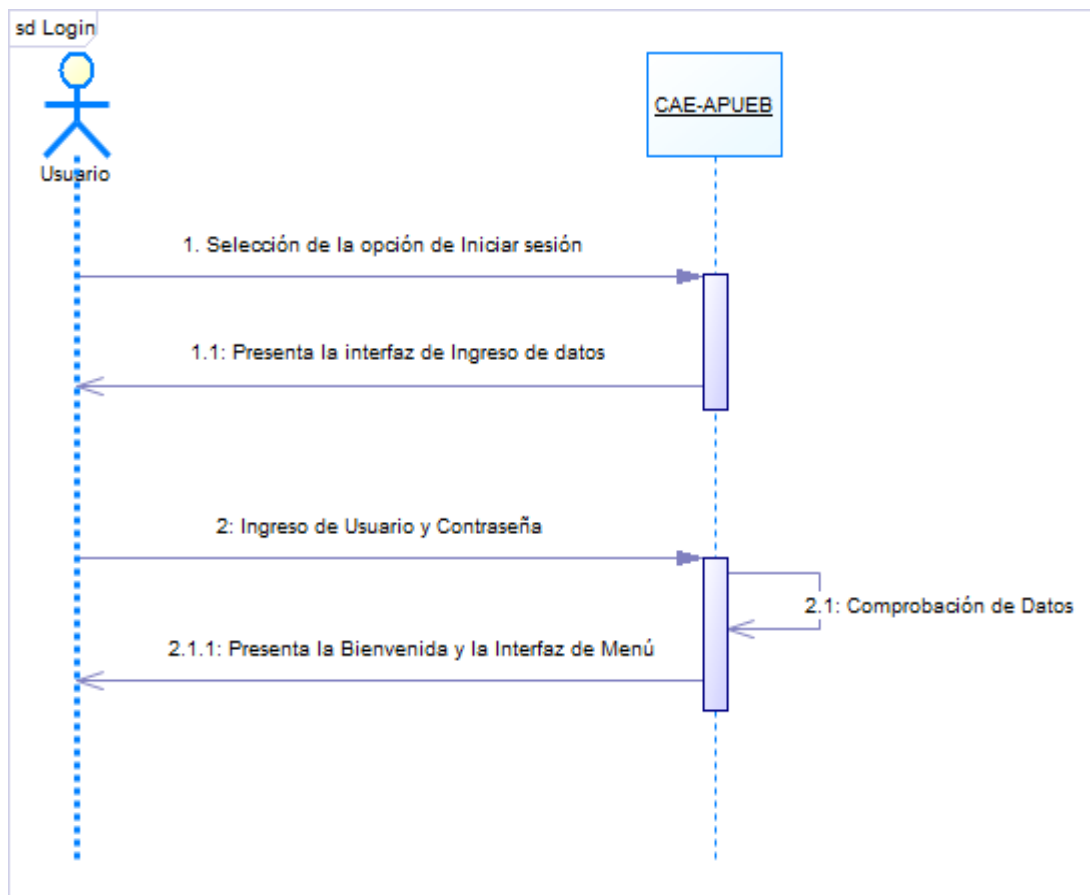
sd Login

Usuario

CAE-APUEB

1. Selección de la opción de Iniciar sesión

1.1: Presenta la interfaz de Ingreso de datos

2: Ingreso de Usuario y Contraseña

2.1: Comprobación de Datos

2.1.1: Presenta la Bienvenida y la Interfaz de Menú